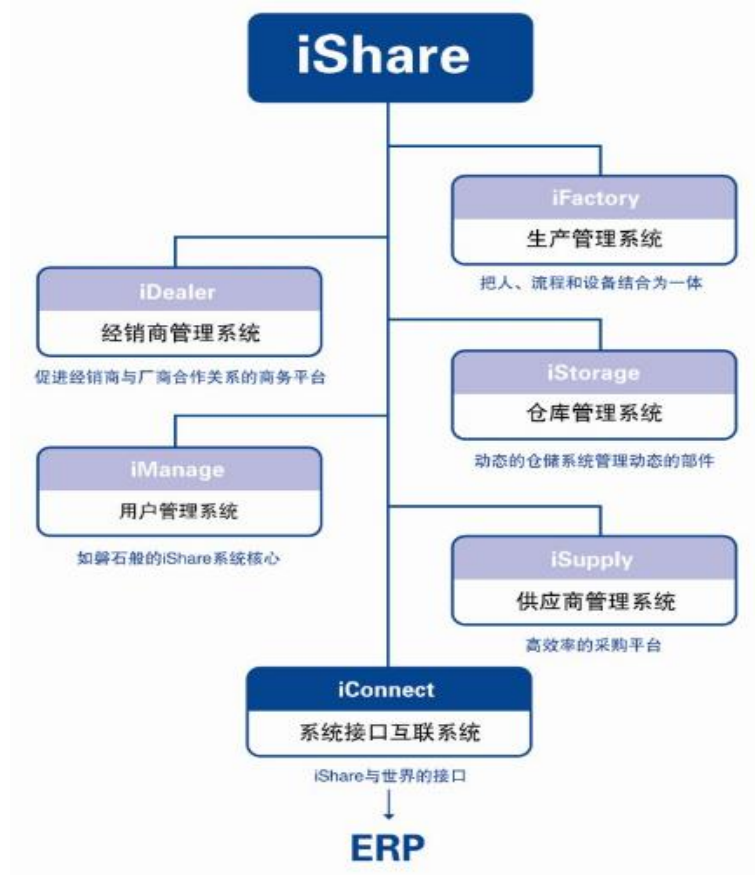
iShare

iFactory
生产管理系统
把人、流程和设备结合为一体

iDealer
经销商管理系统
促进经销商与厂商合作关系的商务平台

iStorage
仓库管理系统
动态的仓储系统管理动态的部件

iManage
用户管理系统
如磐石般的iShare系统核心

iSupply
供应商管理系统
高效率的采购平台

iConnect
系统接口互联系统
iShare与世界的接口

ERP